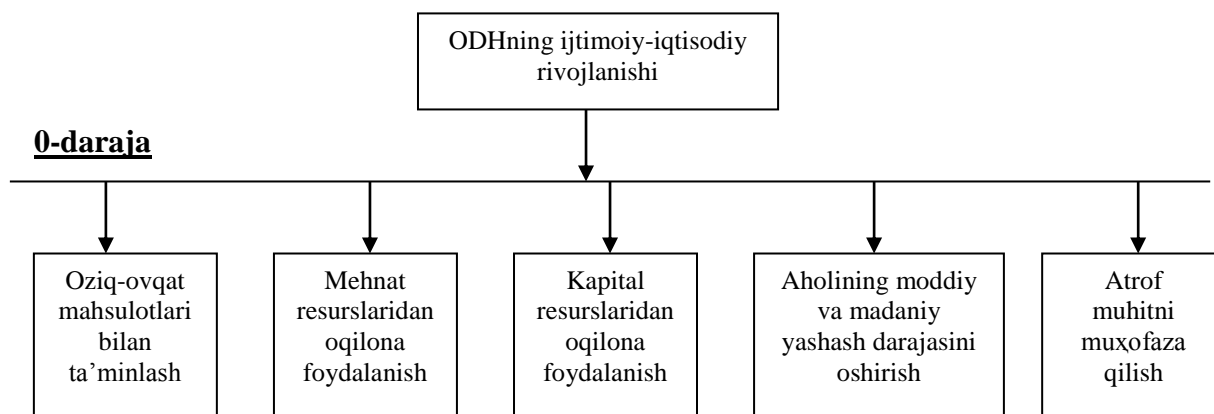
ODHning ijtimoiy-iqtisodiy rivojlanishi

0-daraja

Oziq-ovqat mahsulotlari bilan ta'minlash

Mehnat resurslaridan oqilona foydalanish

Kapital resurslaridan oqilona foydalanish

Aholining moddiy va madaniy yashash darajasini oshirish

Atrof muhitni muxofaza qilish